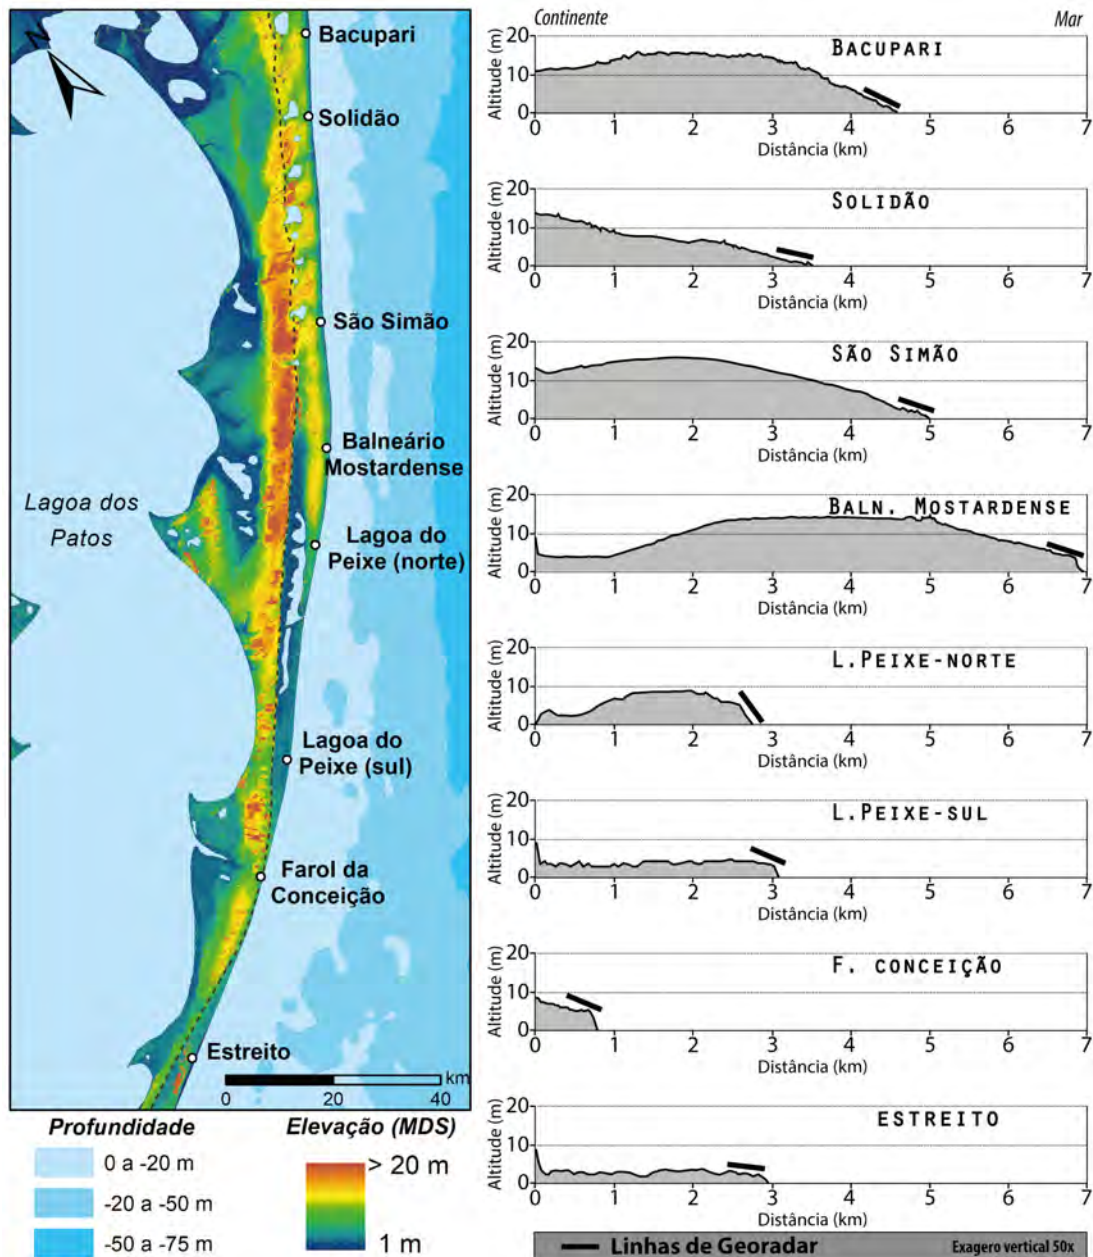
N

Bacupari
Solidão
São Simão
Balneário Mostardense
Lagoa dos Patos
Lagoa do Peixe (norte)
Lagoa do Peixe (sul)
Farol da Conceição
Estreito

0 20 40 km

Profundidade
0 a -20 m
-20 a -50 m
-50 a -75 m

Elevação (MDS)
> 20 m
1 m

Continente
Mar

BACUPARI
Altitude (m) 0 10 20
Distância (km) 0 1 2 3 4 5 6 7

SOLIDÃO
Altitude (m) 0 10 20
Distância (km) 0 1 2 3 4 5 6 7

SÃO SIMÃO
Altitude (m) 0 10 20
Distância (km) 0 1 2 3 4 5 6 7

BALN. MOSTARDENSE
Altitude (m) 0 10 20
Distância (km) 0 1 2 3 4 5 6 7

L.PEIXE-NORTE
Altitude (m) 0 10 20
Distância (km) 0 1 2 3 4 5 6 7

L.PEIXE-SUL
Altitude (m) 0 10 20
Distância (km) 0 1 2 3 4 5 6 7

F. CONCEIÇÃO
Altitude (m) 0 10 20
Distância (km) 0 1 2 3 4 5 6 7

ESTREITO
Altitude (m) 0 10 20
Distância (km) 0 1 2 3 4 5 6 7

Linhas de Georadar
Exagero vertical 50x